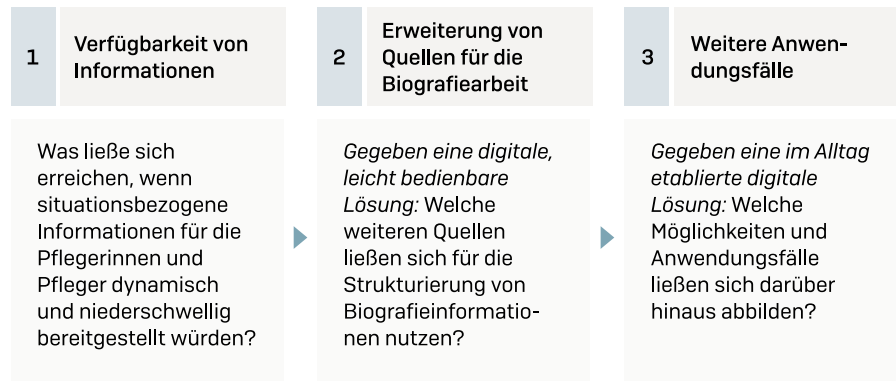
1

Verfügbarkeit von Informationen

Was ließe sich erreichen, wenn situationsbezogene Informationen für die Pflegerinnen und Pfleger dynamisch und niederschwellig bereitgestellt würden?

2

Erweiterung von Quellen für die Biografiearbeit

*Gegeben eine digitale, leicht bedienbare Lösung:* Welche weiteren Quellen ließen sich für die Strukturierung von Biografieinformationen nutzen?

3

Weitere Anwendungsfälle

*Gegeben eine im Alltag etablierte digitale Lösung:* Welche Möglichkeiten und Anwendungsfälle ließen sich darüber hinaus abbilden?